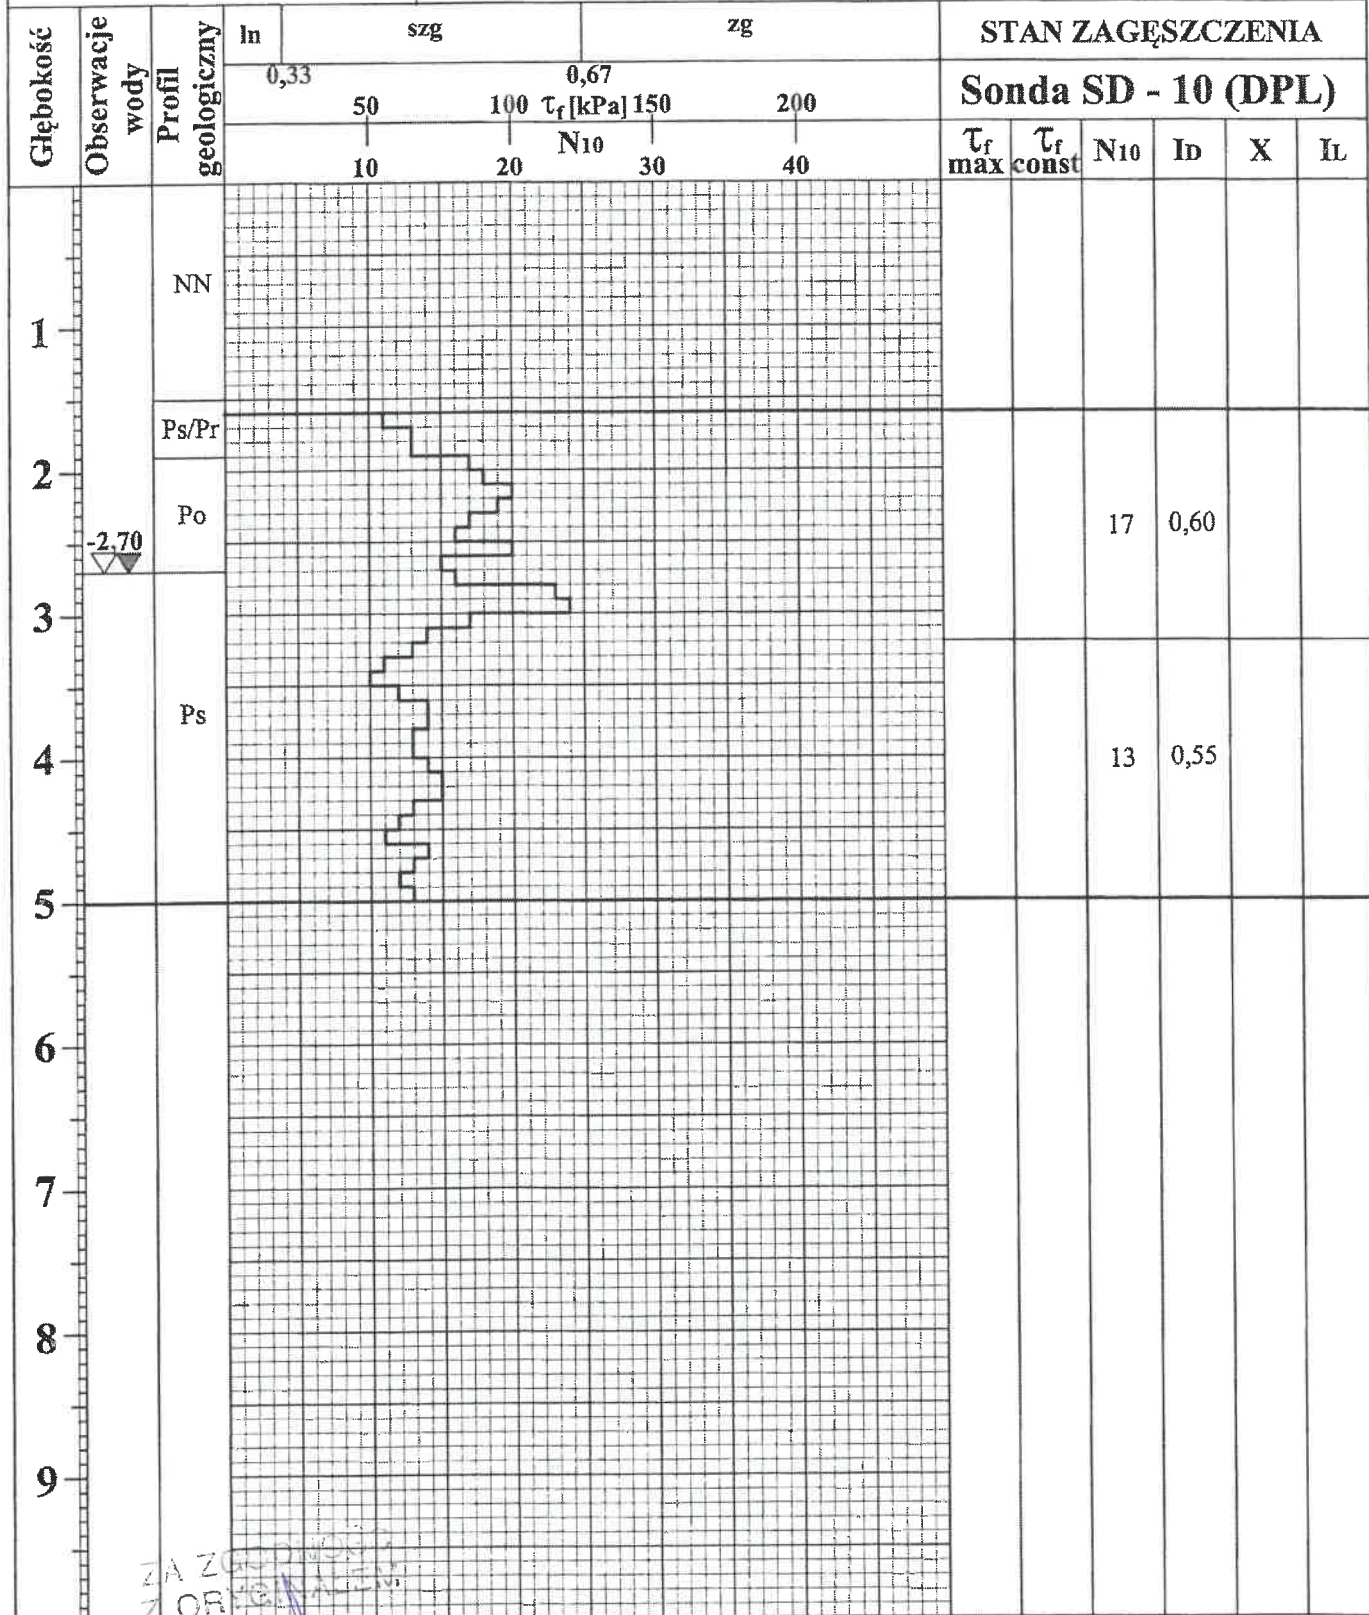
| Głębokość | Obserwacje wody | Profil geologiczny | In 0,33 szg 0,67 zg / 50 100 $\tau_f$[kPa] 150 200 / $N_{10}$ 10 20 30 40 | $\tau_f$ max | $\tau_f$ const | $N_{10}$ | $I_D$ | X | $I_L$ |
|---|---|---|---|---|---|---|---|---|---|
| 1 | | NN | | | | | | | |
| 2 | -2,70 | Ps/Pr | | | | | | | |
| | | Po | | | | 17 | 0,60 | | |
| 3 | | | | | | | | | |
| 4 | | Ps | | | | 13 | 0,55 | | |
| 5 | | | | | | | | | |
| 6 | | | | | | | | | |
| 7 | | | | | | | | | |
| 8 | | | | | | | | | |
| 9 | | | | | | | | | |

STAN ZAGĘSZCZENIA

Sonda SD - 10 (DPL)

ZA ZGODNOŚĆ Z ORYGINAŁEM